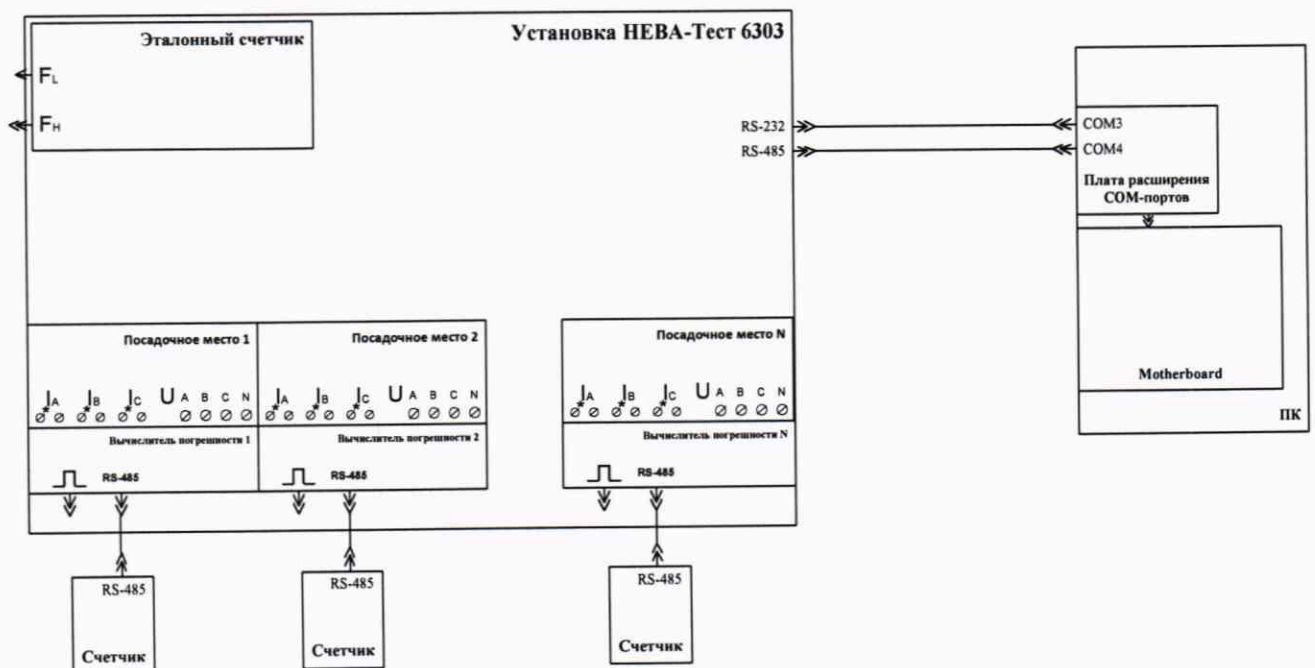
Эталонный счетчик

Установка НЕВА-Тест 6303

$F_L$

$F_H$

RS-232

RS-485

COM3

COM4

Плата расширения COM-портов

Motherboard

ПК

Посадочное место 1

$I_A$ $I_B$ $I_C$ $U_A$ B C N

Вычислитель погрешности 1

RS-485

Посадочное место 2

$I_A$ $I_B$ $I_C$ $U_A$ B C N

Вычислитель погрешности 2

RS-485

Посадочное место N

$I_A$ $I_B$ $I_C$ $U_A$ B C N

Вычислитель погрешности N

RS-485

RS-485

Счетчик

RS-485

Счетчик

RS-485

Счетчик